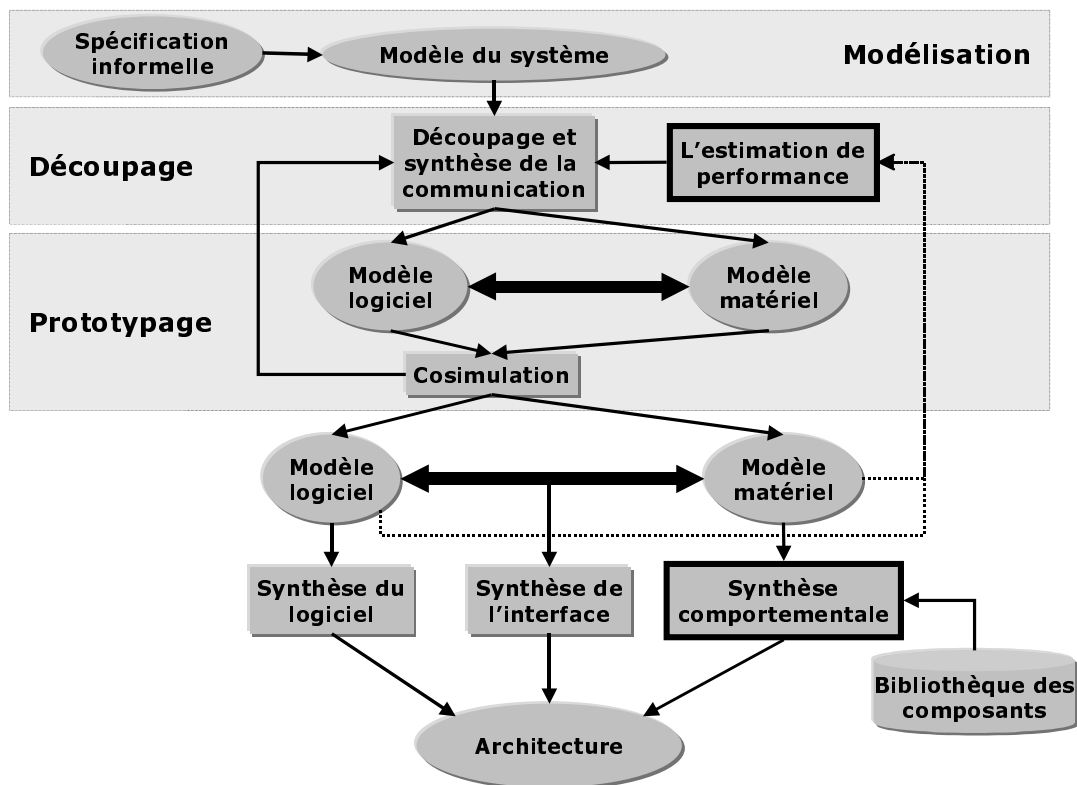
Spécification informelle

Modèle du système

Modélisation

Découpage

Découpage et synthèse de la communication

L'estimation de performance

Prototypage

Modèle logiciel

Modèle matériel

Cosimulation

Modèle logiciel

Modèle matériel

Synthèse du logiciel

Synthèse de l'interface

Synthèse comportementale

Bibliothèque des composants

Architecture